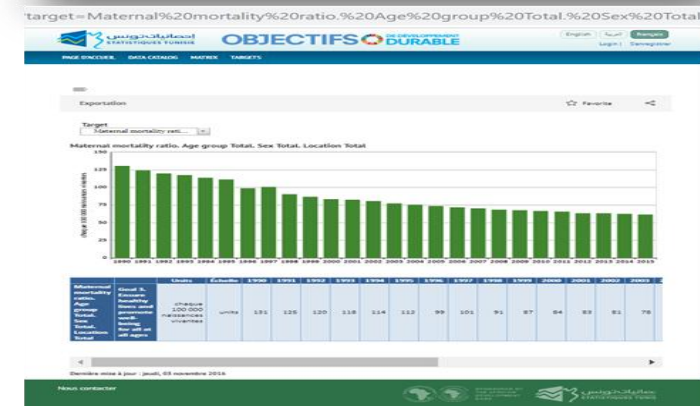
'target=Maternal%20mortality%20ratio.%20Age%20group%20Total.%20Sex%20Total

إحصائيات تونس STATISTIQUES TUNISIE OBJECTIFS DE DÉVELOPPEMENT DURABLE

English العربية Français
Login | Senregistrer

PAGE D'ACCUEIL DATA CATALOG MATRIX TARGETS

Exportation

Favorite

Target
Maternal mortality rati...

Maternal mortality ratio. Age group Total. Sex Total. Location Total

150
125
100
75
50
25
0

1990 1991 1992 1993 1994 1995 1996 1997 1998 1999 2000 2001 2002 2003 2004 2005 2006 2007 2008 2009 2010 2011 2012 2013 2014 2015

| | | Units | Échelle | 1990 | 1991 | 1992 | 1993 | 1994 | 1995 | 1996 | 1997 | 1998 | 1999 | 2000 | 2001 | 2002 | 2003 |
|---|---|---|---|---|---|---|---|---|---|---|---|---|---|---|---|---|---|
| Maternal mortality ratio. Age group Total. Sex Total. Location Total | Goal 3. Ensure healthy lives and promote well-being for all at all ages | chaque 100 000 naissances vivantes | units | 131 | 125 | 120 | 118 | 114 | 112 | 99 | 101 | 91 | 87 | 84 | 83 | 81 | 78 |

Dernière mise à jour : jeudi, 03 novembre 2016

Nous contacter

إحصائيات تونس STATISTIQUES TUNISIE